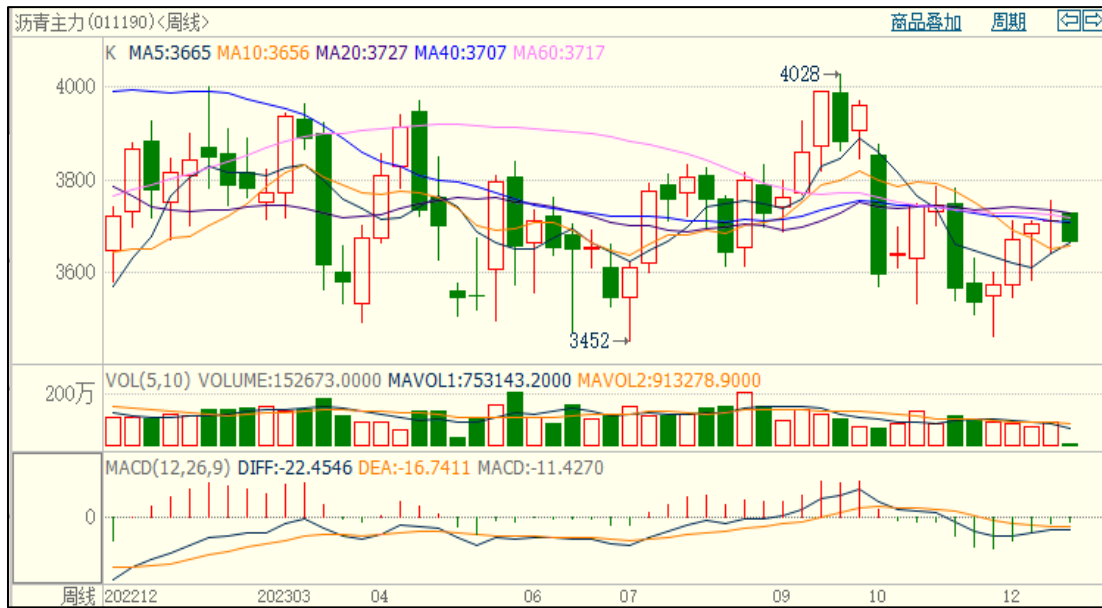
沥青主力(011190)<周线>

商品叠加 周期

K MA5:3665 MA10:3656 MA20:3727 MA40:3707 MA60:3717

4028

4000

3800

3600

3452

200万 VOL(5,10) VOLUME:152673.0000 MAVOL1:753143.2000 MAVOL2:913278.9000

MACD(12,26,9) DIFF:-22.4546 DEA:-16.7411 MACD:-11.4270

0

周线 202212 202303 04 06 07 09 10 12